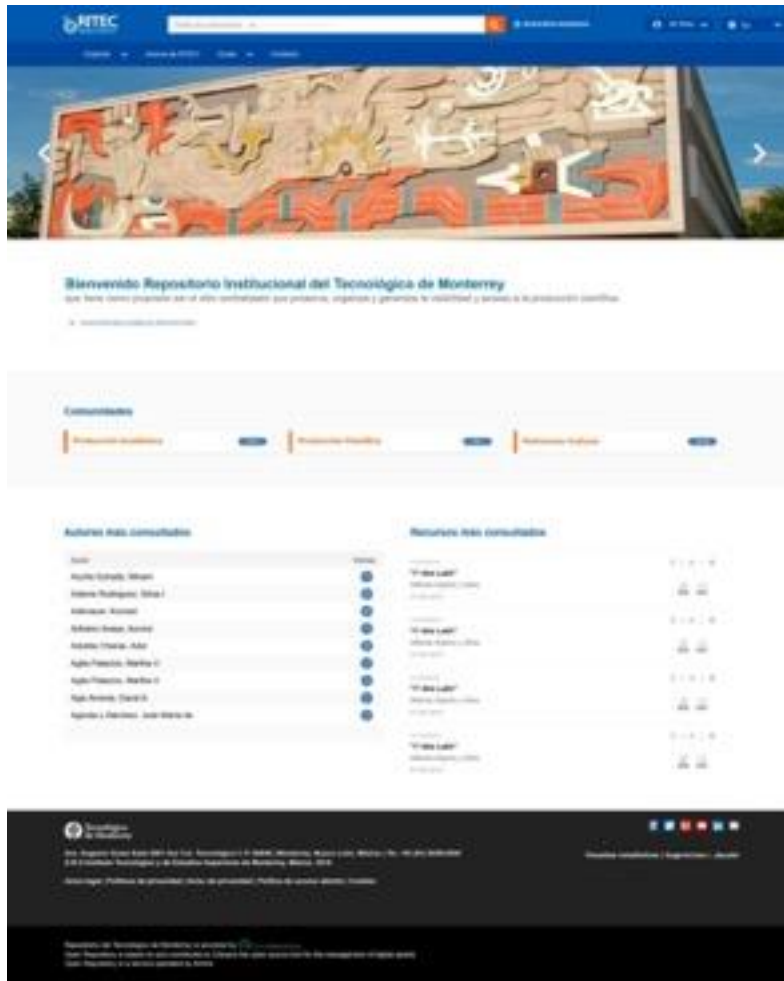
RITEC

Bienvenido Repositorio Institucional del Tecnológico de Monterrey
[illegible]

Comunidades

Producción académica
Producción científica
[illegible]

Autores más consultados

Acuña Estrada, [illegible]
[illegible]
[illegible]
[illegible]
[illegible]
Aguilar Palacios, Martha C.
Aguilar Palacios, Martha C.
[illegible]
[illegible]

Recursos más consultados

"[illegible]"
"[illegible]"
"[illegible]"
"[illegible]"

Tecnológico de Monterrey
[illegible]